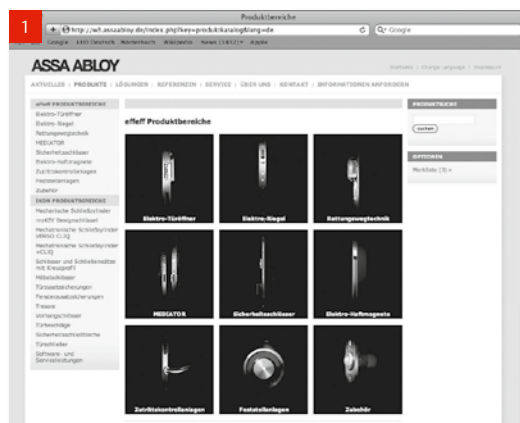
1

Produktbereiche

http://w1.assaabloy.de/index.php?key=produktkatalog&lang=de

Q- Google

Google   EHD Deutsch   Nützlich   Wikipedia   News (1412)   Apple

ASSA ABLOY

Startseite | Change Language | Impressum

AKTUELLES | PRODUKTE | LÖSUNGEN | REFERENZEN | SERVICE | ÜBER UNS | KONTAKT | INFORMATIONEN ANFORDERN

effeff PRODUKTBEREICHE

Elektro-Türöffner

Elektro-Riegel

Rettungswegtechnik

MEDIATOR

Sicherheitsschlösser

Elektro-Haftmagnete

Zutrittskontrollanlagen

Feststellanlagen

Zubehör

IKON PRODUKTBEREICHE

Mechanische Schließzylinder

mobiltY Designschlüssel

Mechatronische Schließzylinder VERSO CLIQ

Mechatronische Schließzylinder eCLIQ

Schlösser und Schließanlagen mit Kreuzprofil

Möbelschlösser

Türaussteuerungen

Fensteraussteuerungen

Tresore

Vorhangschlösser

Türbeschläge

Sicherheitsschließbleche

Türschließer

Software- und Servicelösungen

effeff Produktbereiche

Elektro-Türöffner

Elektro-Riegel

Rettungswegtechnik

MEDIATOR

Sicherheitsschlösser

Elektro-Haftmagnete

Zutrittskontrollanlagen

Feststellanlagen

Zubehör

PRODUKTSUCHE

suchen

OPTIONEN

Merkliste (3) »